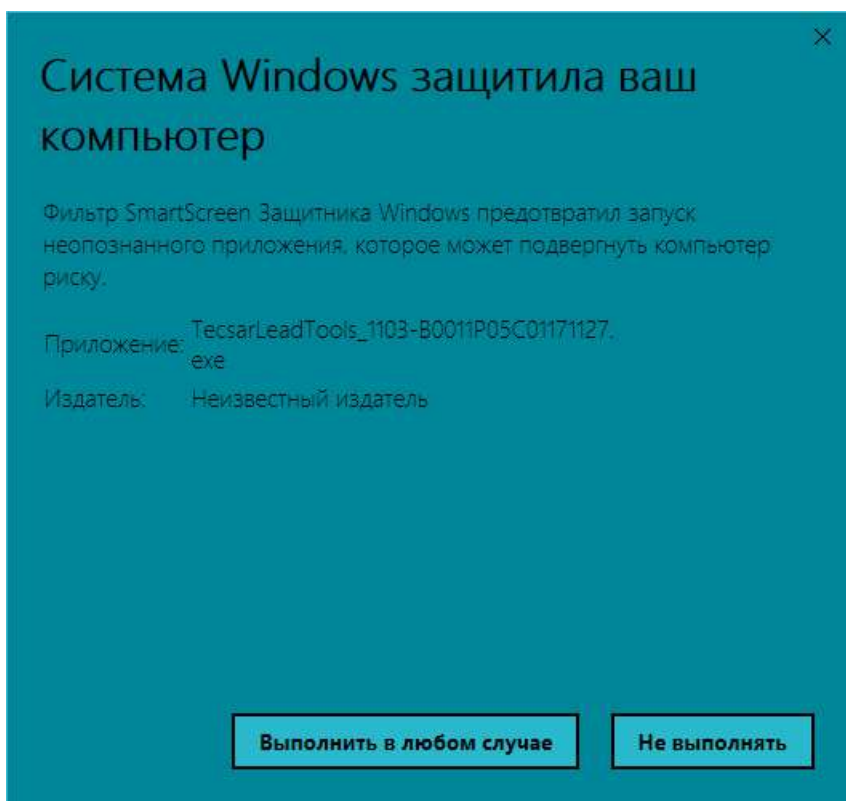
×

Система Windows защитила ваш компьютер

Фильтр SmartScreen Защитника Windows предотвратил запуск неопознанного приложения, которое может подвергнуть компьютер риску.

Приложение: TecsarLeadTools_1103-B0011P05C01171127.exe

Издатель: Неизвестный издатель

Выполнить в любом случае

Не выполнять